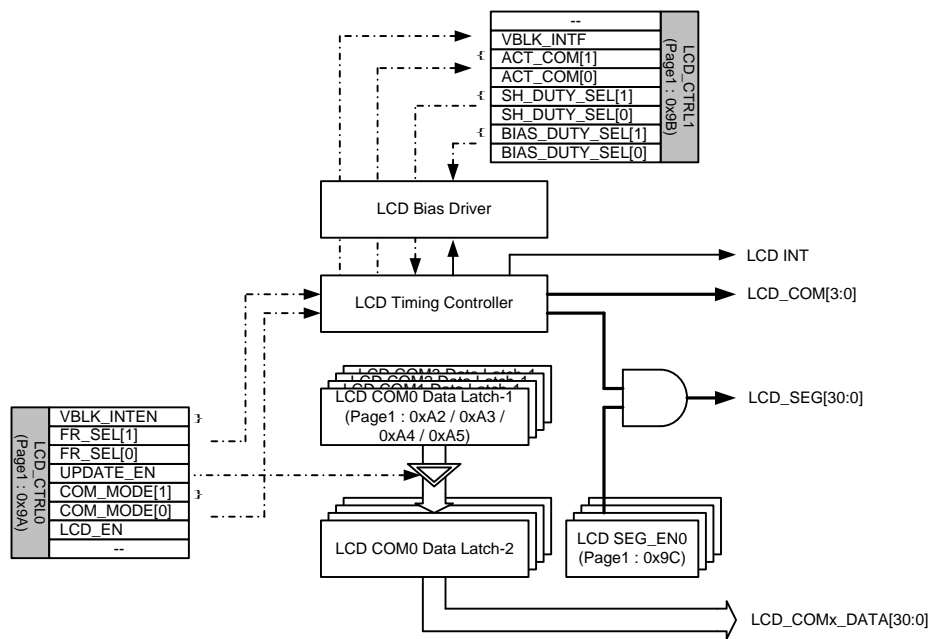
--
VBLK_INTF
ACT_COM[1]
ACT_COM[0]
SH_DUTY_SEL[1]
SH_DUTY_SEL[0]
BIAS_DUTY_SEL[1]
BIAS_DUTY_SEL[0]

LCD_CTRL1
(Page1 : 0x9B)

LCD Bias Driver

LCD INT

LCD Timing Controller

LCD_COM[3:0]

LCD COM3 Data Latch-1
LCD COM2 Data Latch-1
LCD COM1 Data Latch-1
LCD COM0 Data Latch-1
(Page1 : 0xA2 / 0xA3 / 0xA4 / 0xA5)

LCD_SEG[30:0]

LCD_CTRL0
(Page1 : 0x9A)

VBLK_INTEN
FR_SEL[1]
FR_SEL[0]
UPDATE_EN
COM_MODE[1]
COM_MODE[0]
LCD_EN
--

LCD COM0 Data Latch-2

LCD SEG_EN0
(Page1 : 0x9C)

LCD_COMx_DATA[30:0]